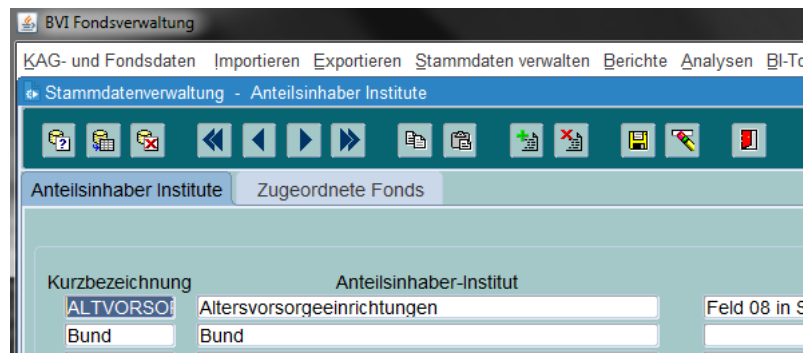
BVI Fondsverwaltung

KAG- und Fondsdaten Importieren Exportieren Stammdaten verwalten Berichte Analysen BI-To

Stammdatenverwaltung - Anteilsinhaber Institute

Anteilsinhaber Institute | Zugeordnete Fonds

Kurzbezeichnung | Anteilsinhaber-Institut

ALTVORSO | Altersvorsorgeeinrichtungen | Feld 08 in S

Bund | Bund